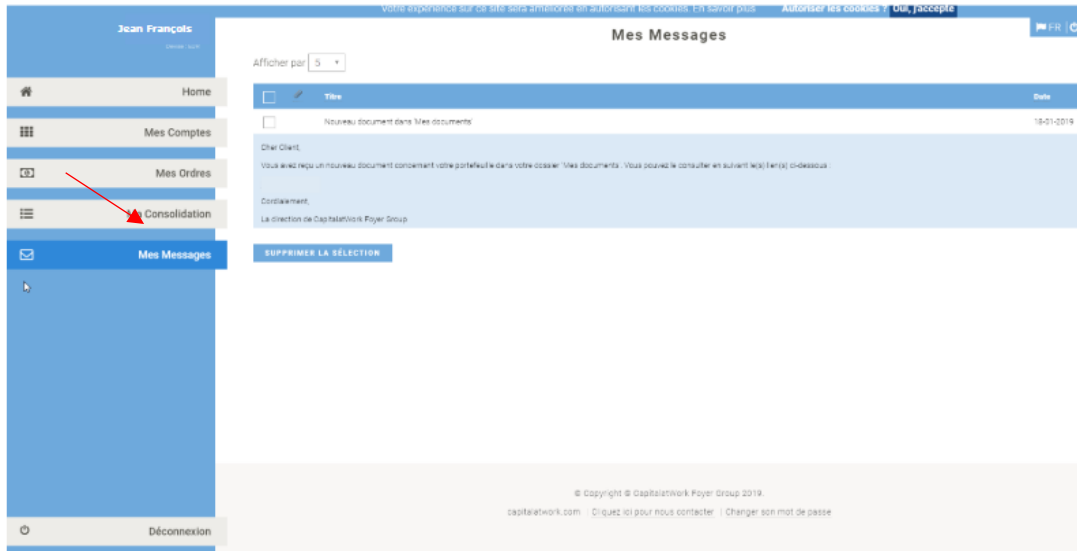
Votre expérience sur ce site sera améliorée en autorisant les cookies. En savoir plus Autoriser les cookies ? Oui, j'accepte

Jean François

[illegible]

Home

Mes Comptes

Mes Ordres

Consolidation

Mes Messages

Déconnexion

FR

Mes Messages

Afficher par 5

| | | Titre | Date |
|---|---|---|---|
| | | Nouveau document dans 'Mes documents' | 18-01-2019 |

Cher Client,

Vous avez reçu un nouveau document concernant votre portefeuille dans votre dossier 'Mes documents'. Vous pouvez le consulter en suivant le(s) lien(s) ci-dessous :

Cordialement,

La direction de CapitalatWork Foyer Group

SUPPRIMER LA SÉLECTION

© Copyright © CapitalatWork Foyer Group 2019.

capitalatwork.com | Cliquez ici pour nous contacter | Changer son mot de passe